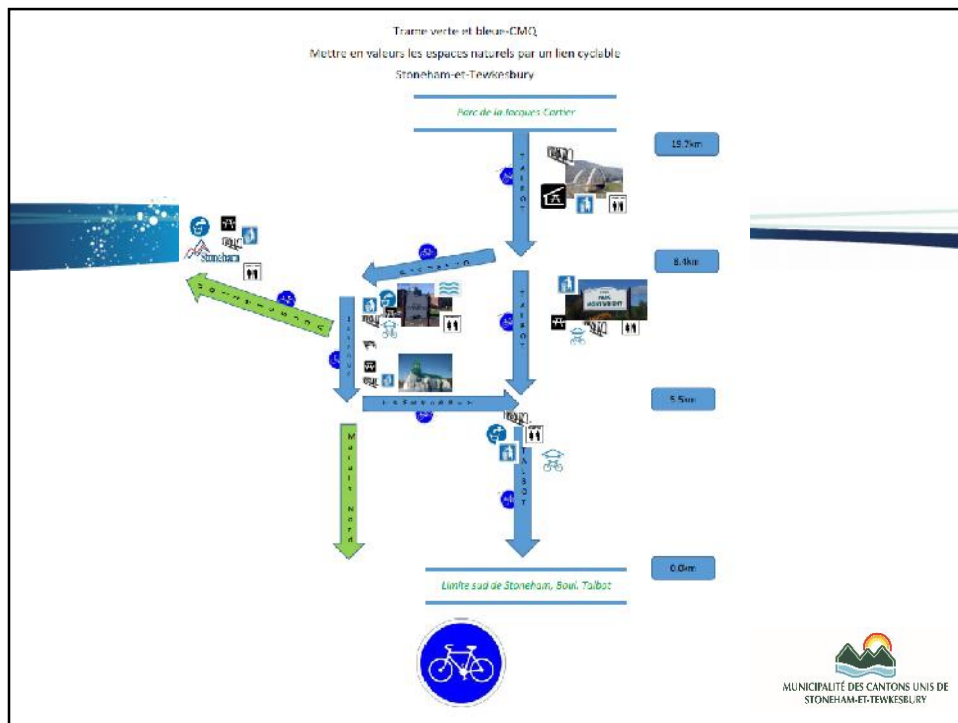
Trame verte et bleue-CMQ

Mettre en valeurs les espaces naturels par un lien cyclable

Stoneham-et-Tewkesbury

Parc de la Jacques Cartier

19.2km

TALBOT

8.4km

Stoneham

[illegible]

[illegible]

TALBOT

5.5km

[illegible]

TALBOT

Marais Nord

0.0km

Limite sud de Stoneham, Boul. Talbot

MUNICIPALITÉ DES CANTONS UNIS DE STONEHAM-ET-TEWKESBURY